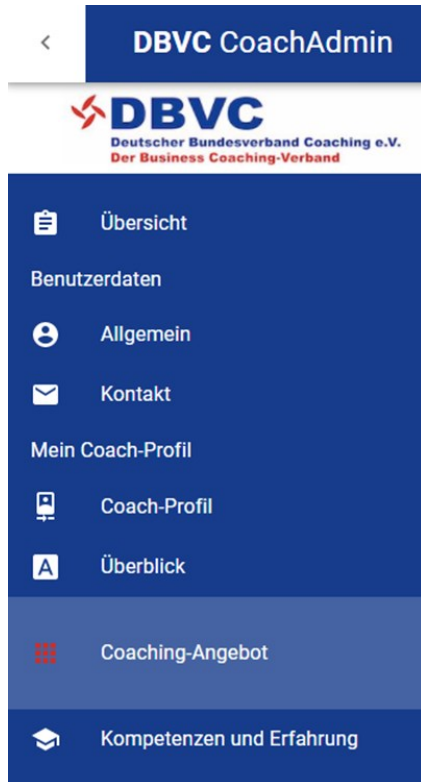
<

DBVC CoachAdmin

DBVC
Deutscher Bundesverband Coaching e.V.
Der Business Coaching-Verband

Übersicht

Benutzerdaten

Allgemein

Kontakt

Mein Coach-Profil

Coach-Profil

A Überblick

Coaching-Angebot

Kompetenzen und Erfahrung